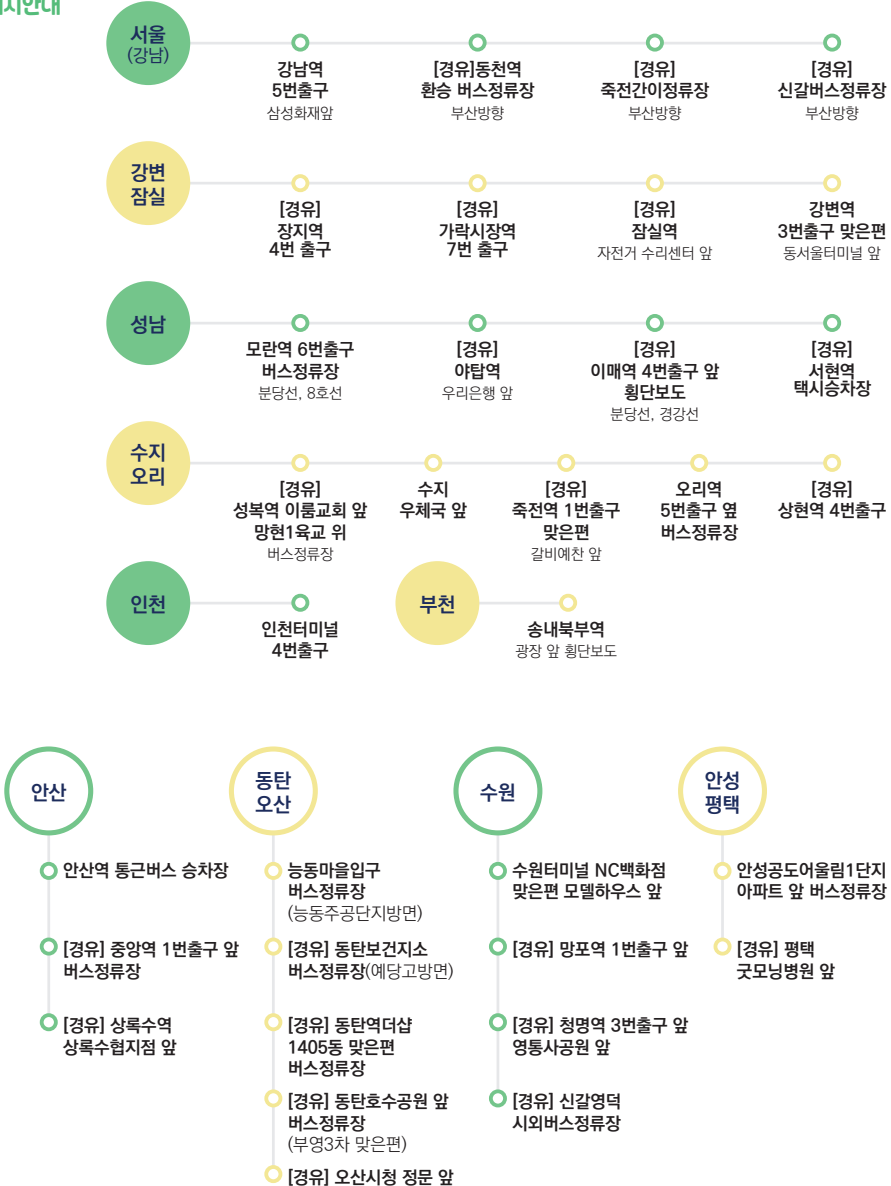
지안내

서울
(강남)

강남역
5번출구
삼성화재앞

[경유]동천역
환승 버스정류장
부산방향

[경유]
죽전간이정류장
부산방향

[경유]
신갈버스정류장
부산방향

강변
잠실

[경유]
장지역
4번 출구

[경유]
가락시장역
7번 출구

[경유]
잠실역
자전거 수리센터 앞

강변역
3번출구 맞은편
동서울터미널 앞

성남

모란역 6번출구
버스정류장
분당선, 8호선

[경유]
야탑역
우리은행 앞

[경유]
이매역 4번출구 앞
횡단보도
분당선, 경강선

[경유]
서현역
택시승차장

수지
오리

[경유]
성복역 이룸교회 앞
망현1육교 위
버스정류장

수지
우체국 앞

[경유]
죽전역 1번출구
맞은편
갈비예찬 앞

오리역
5번출구 옆
버스정류장

[경유]
상현역 4번출구

인천

인천터미널
4번출구

부천

송내북부역
광장 앞 횡단보도

안산

안산역 통근버스 승차장

[경유] 중앙역 1번출구 앞
버스정류장

[경유] 상록수역
상록수협지점 앞

동탄
오산

능동마을입구
버스정류장
(능동주공단지방면)

[경유] 동탄보건지소
버스정류장(예당고방면)

[경유] 동탄역더샵
1405동 맞은편
버스정류장

[경유] 동탄호수공원 앞
버스정류장
(부영3차 맞은편)

[경유] 오산시청 정문 앞

수원

수원터미널 NC백화점
맞은편 모델하우스 앞

[경유] 망포역 1번출구 앞

[경유] 청명역 3번출구 앞
영통사공원 앞

[경유] 신갈영덕
시외버스정류장

안성
평택

안성공도어울림1단지
아파트 앞 버스정류장

[경유] 평택
굿모닝병원 앞